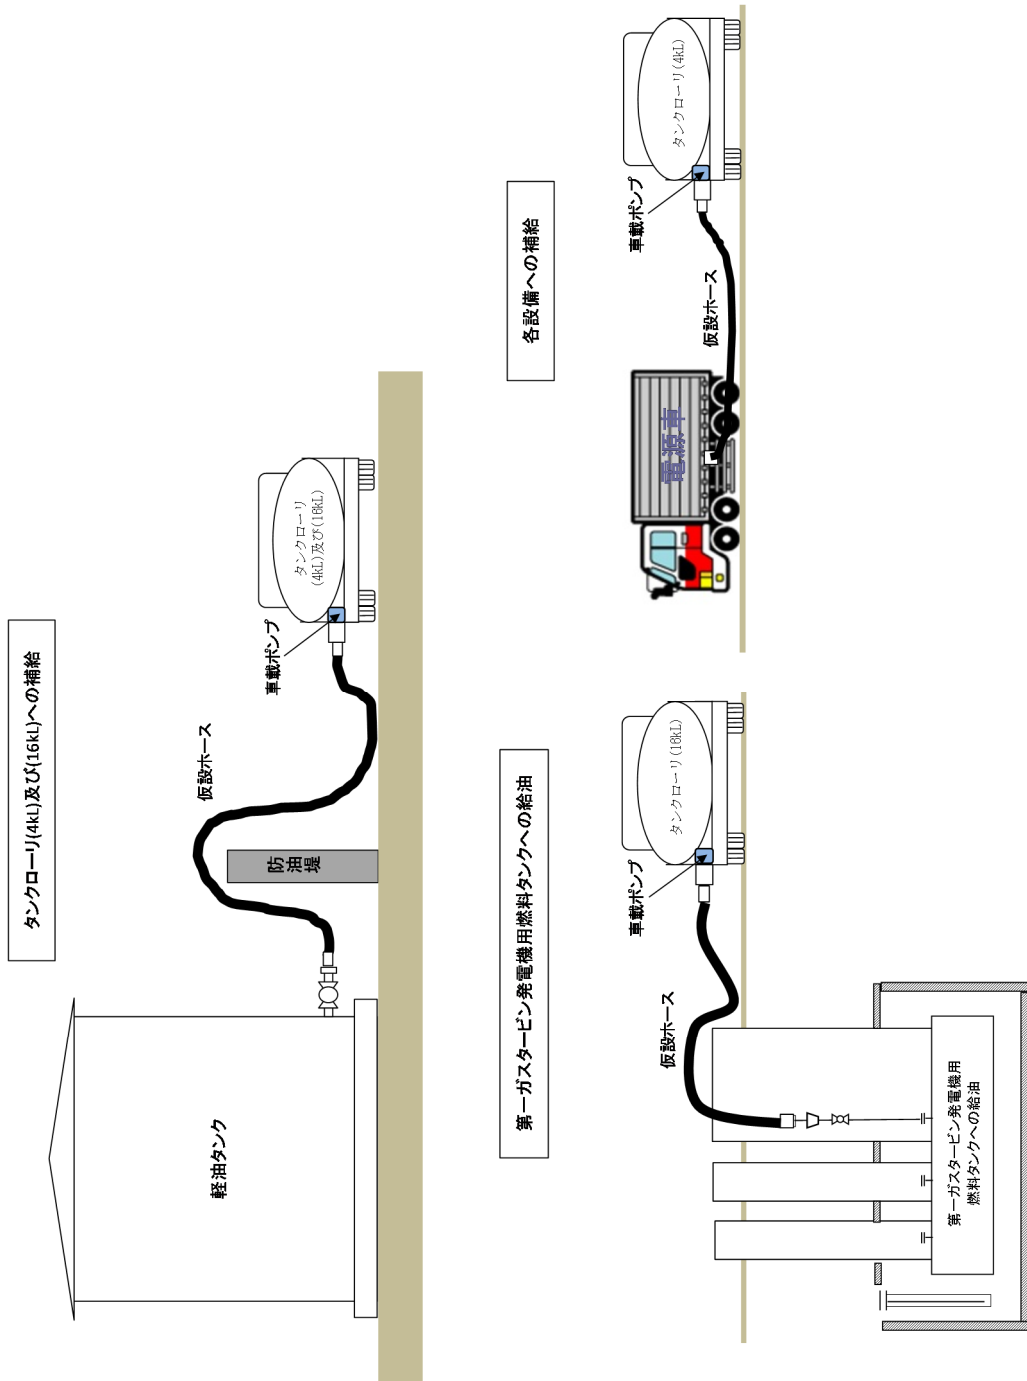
タンクローリ(4kL)及び(16kL)への補給

軽油タンク

防油堤

仮設ホース

車載ポンプ

タンクローリ (4kL)及び(16kL)

第一ガスタービン発電機用燃料タンクへの給油

仮設ホース

車載ポンプ

タンクローリ(16kL)

第一ガスタービン発電機用燃料タンクへの給油

各設備への補給

電源車

仮設ホース

車載ポンプ

タンクローリ(4kL)